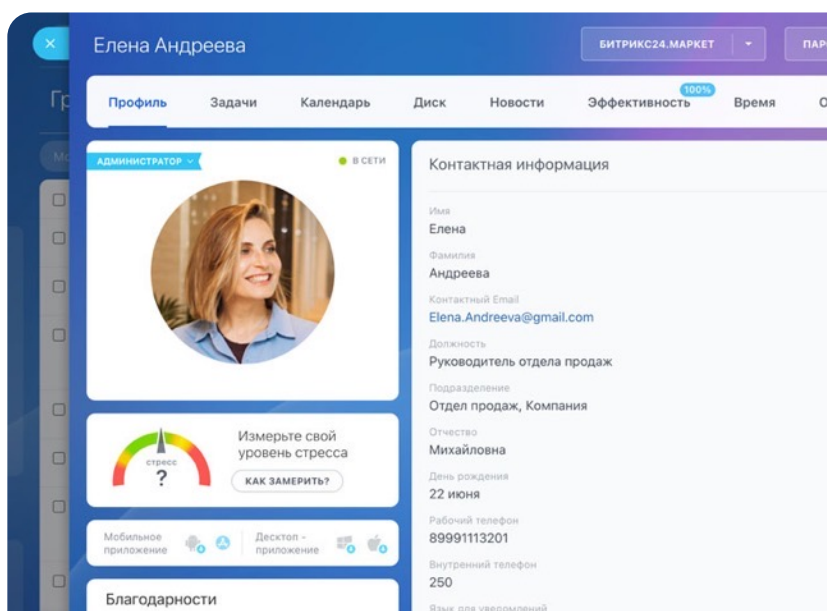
Гр

Елена Андреева

БИТРИКС24.МАРКЕТ

ПАР

Профиль Задачи Календарь Диск Новости Эффективность 100% Время

АДМИНИСТРАТОР

В СЕТИ

Контактная информация

Имя
Елена

Фамилия
Андреева

Контактный Email
Elena.Andreeva@gmail.com

Должность
Руководитель отдела продаж

Подразделение
Отдел продаж, Компания

Отчество
Михайловна

День рождения
22 июня

Рабочий телефон
89991113201

Внутренний телефон
250

Язык для уведомлений

стресс
?

Измерьте свой уровень стресса

КАК ЗАМЕРИТЬ?

Мобильное приложение

Десктоп - приложение

Благодарности